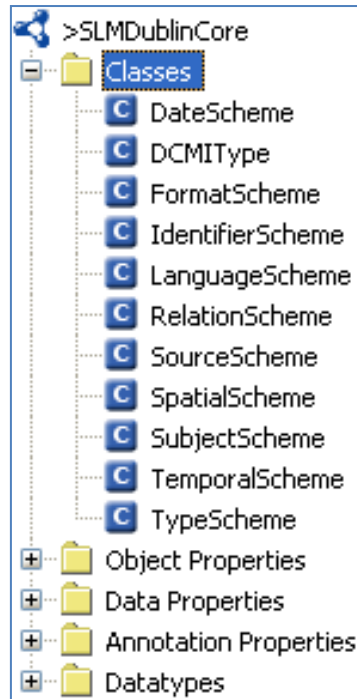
>SLMDublinCore
Classes
C DateScheme
C DCMIType
C FormatScheme
C IdentifierScheme
C LanguageScheme
C RelationScheme
C SourceScheme
C SpatialScheme
C SubjectScheme
C TemporalScheme
C TypeScheme
Object Properties
Data Properties
Annotation Properties
Datatypes